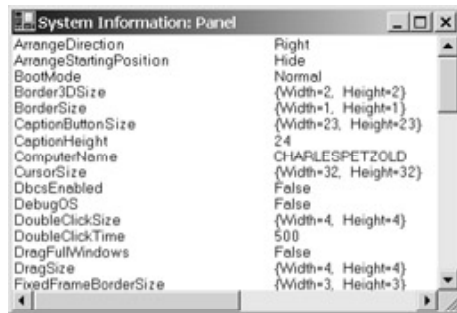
System Information: Panel

| | |
|---|---|
| ArrangeDirection | Right |
| ArrangeStartingPosition | Hide |
| BootMode | Normal |
| Border3DSize | {Width=2, Height=2} |
| BorderSize | {Width=1, Height=1} |
| CaptionButtonSize | {Width=23, Height=23} |
| CaptionHeight | 24 |
| ComputerName | CHARLESPETZOLD |
| CursorSize | {Width=32, Height=32} |
| DbcsEnabled | False |
| DebugOS | False |
| DoubleClickSize | {Width=4, Height=4} |
| DoubleClickTime | 500 |
| DragFullWindows | False |
| DragSize | {Width=4, Height=4} |
| FixedFrameBorderSize | {Width=3, Height=3} |